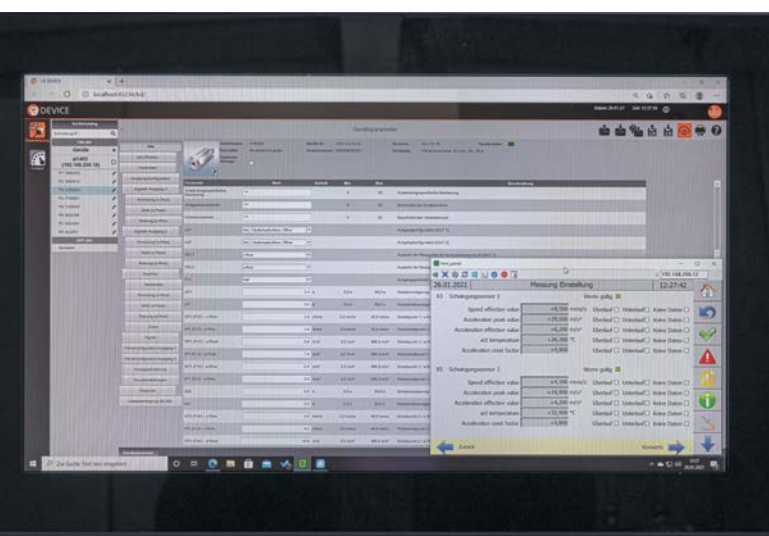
DEVICE

Geräteparameter

26.01.2021 Messung Einstellung 12:27:42

Schwingungssensor 1 Werte gültig

Speed effective value 0,700 mm/s Überlauf Unterlauf Keine Daten
Acceleration peak value 0,000 m/s² Überlauf Unterlauf Keine Daten
Acceleration effective value 0,000 m/s² Überlauf Unterlauf Keine Daten
act temperature 36,300 °C Überlauf Unterlauf Keine Daten
Acceleration crest factor 0,000 Überlauf Unterlauf Keine Daten

Schwingungssensor 2 Werte gültig

Speed effective value 4,300 mm/s Überlauf Unterlauf Keine Daten
Acceleration peak value 19,900 m/s² Überlauf Unterlauf Keine Daten
Acceleration effective value 4,200 m/s² Überlauf Unterlauf Keine Daten
act temperature 32,500 °C Überlauf Unterlauf Keine Daten
Acceleration crest factor 5,000 Überlauf Unterlauf Keine Daten

Zurück Vorwärts

Zur Suche Text hier eingeben